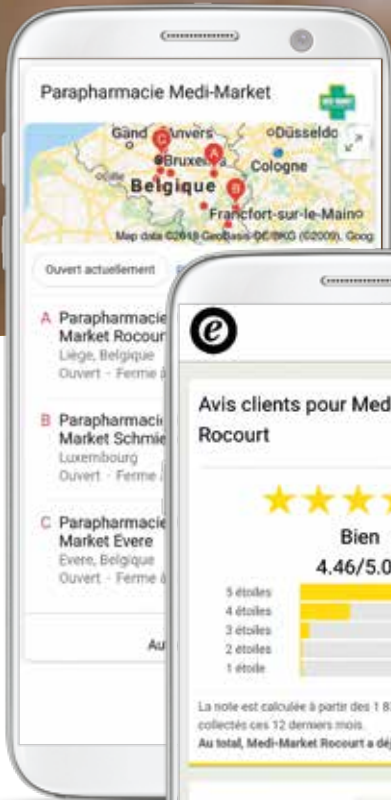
Parapharmacie Medi-Market

Gand Anvers Düsseldo
Bruxe
Cologne
Belgique
Francfort-sur-le-Main
Map data ©2018 GeoBasis-DE/BKG (©2009), Goog

Ouvert actuellement

A Parapharmacie Market Rocour
Liège, Belgique
Ouvert · Ferme

B Parapharmacie Market Schmie
Luxembourg
Ouvert · Ferme

C Parapharmacie Market Evere
Evere, Belgique
Ouvert · Ferme

Au

Avis clients pour Med Rocourt

Bien
4.46/5.0

5 étoiles
4 étoiles
3 étoiles
2 étoiles
1 étoile

La note est calculée à partir des 1 8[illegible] collectés ces 12 derniers mois.
Au total, Medi-Market Rocourt a dé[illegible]